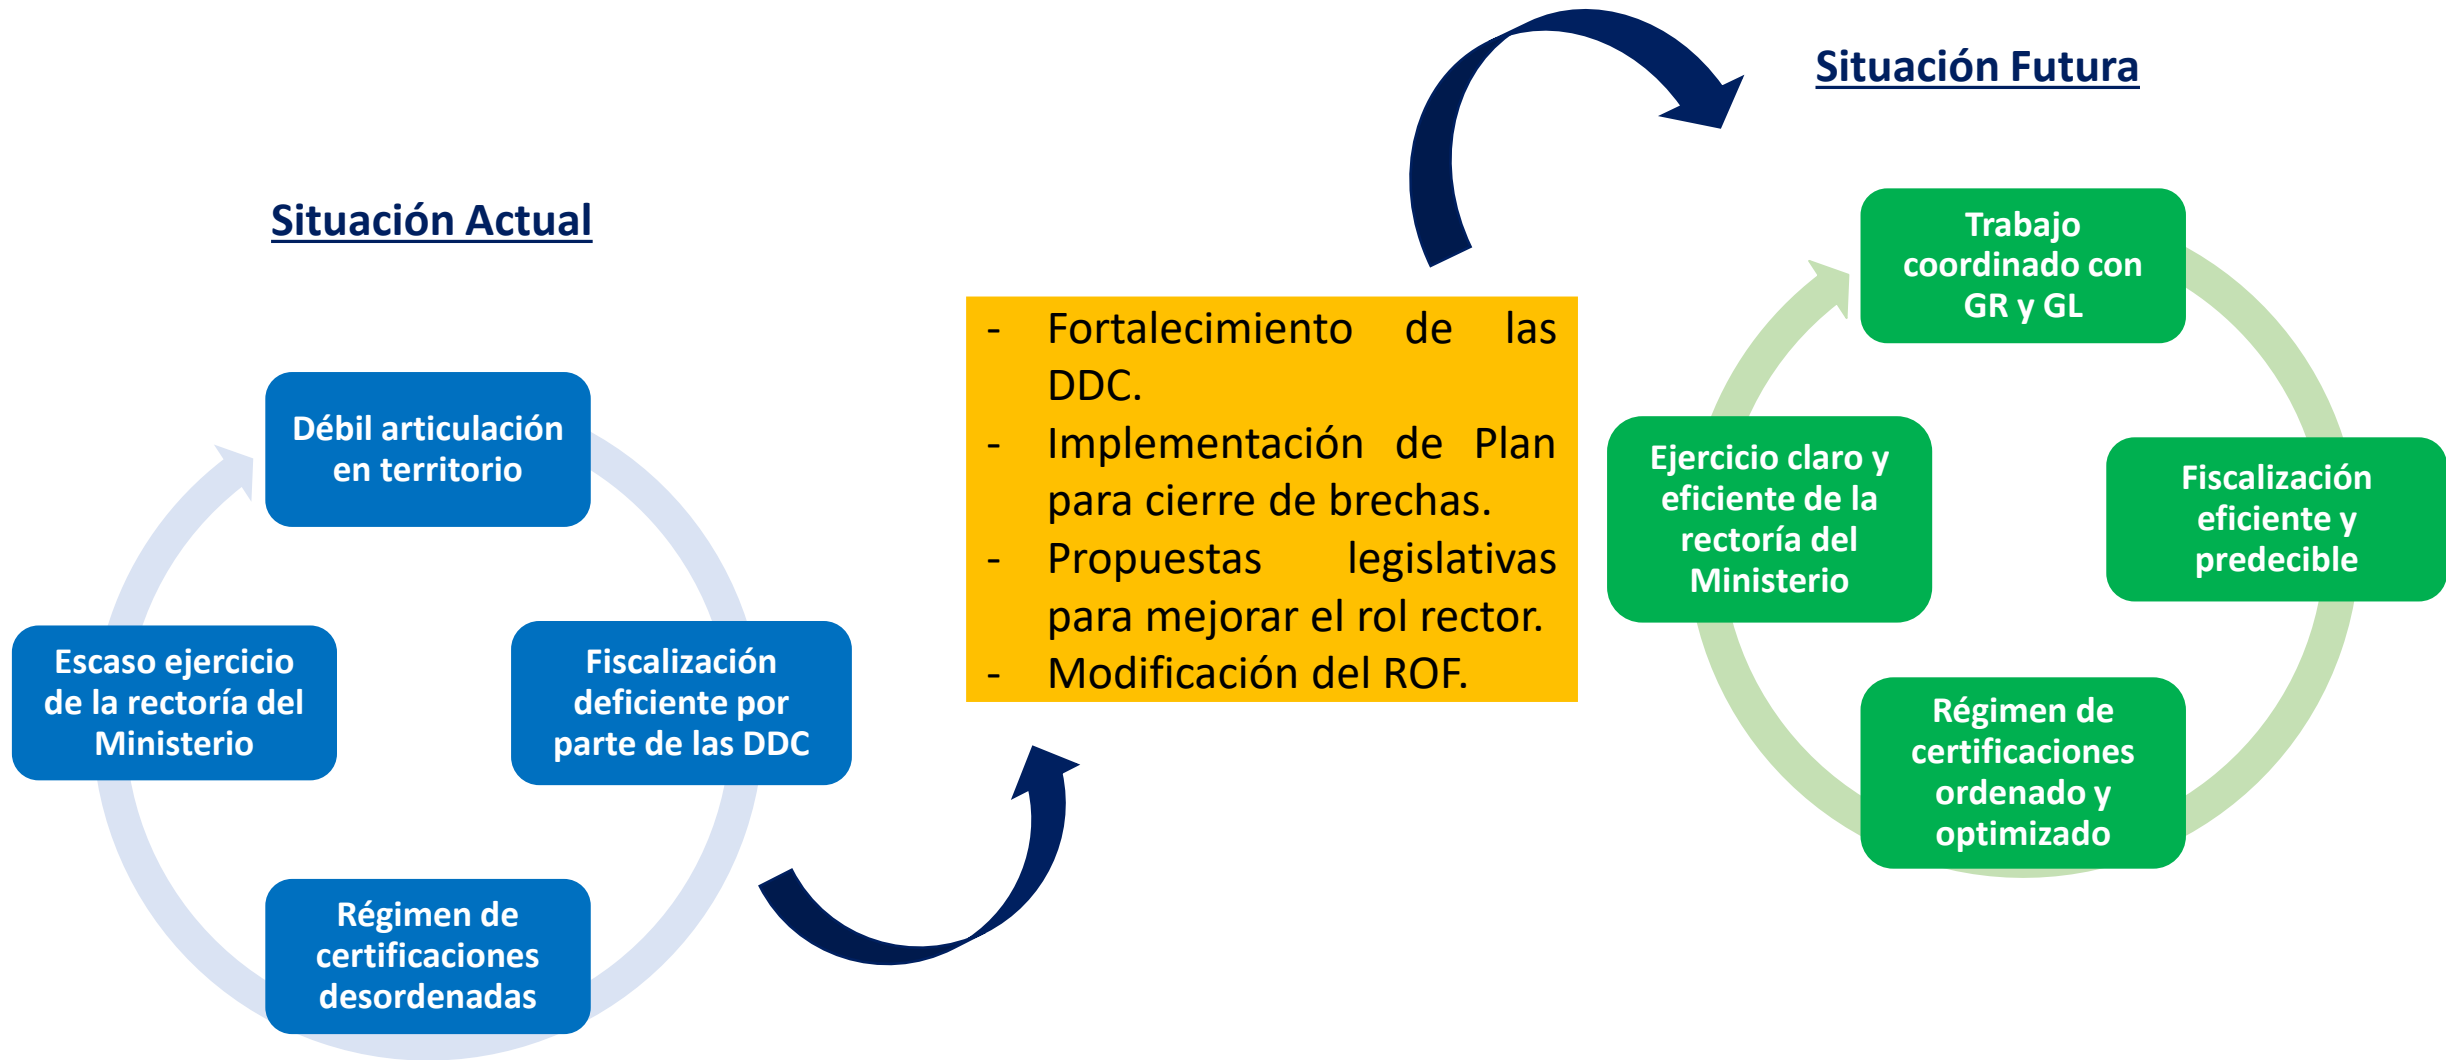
Situación Actual

Débil articulación en territorio

Fiscalización deficiente por parte de las DDC

Régimen de certificaciones desordenadas

Escaso ejercicio de la rectoría del Ministerio

- Fortalecimiento de las DDC.
- Implementación de Plan para cierre de brechas.
- Propuestas legislativas para mejorar el rol rector.
- Modificación del ROF.

Situación Futura

Trabajo coordinado con GR y GL

Fiscalización eficiente y predecible

Régimen de certificaciones ordenado y optimizado

Ejercicio claro y eficiente de la rectoría del Ministerio